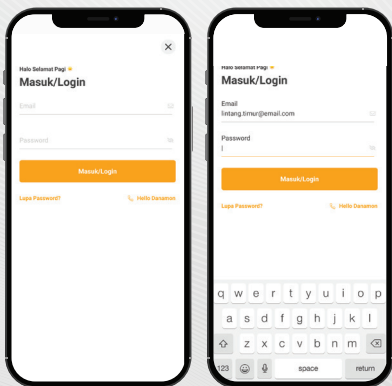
Halo Selamat Pagi
Masuk/Login
Email
Password
Masuk/Login
Lupa Password?
Hello Dasamon

Halo Selamat Pagi
Masuk/Login
Email
lintang.timur@email.com
Password
Masuk/Login
Lupa Password?
Hello Dasamon
q w e r t y u i o p
a s d f g h j k l
z x c v b n m
123 space return